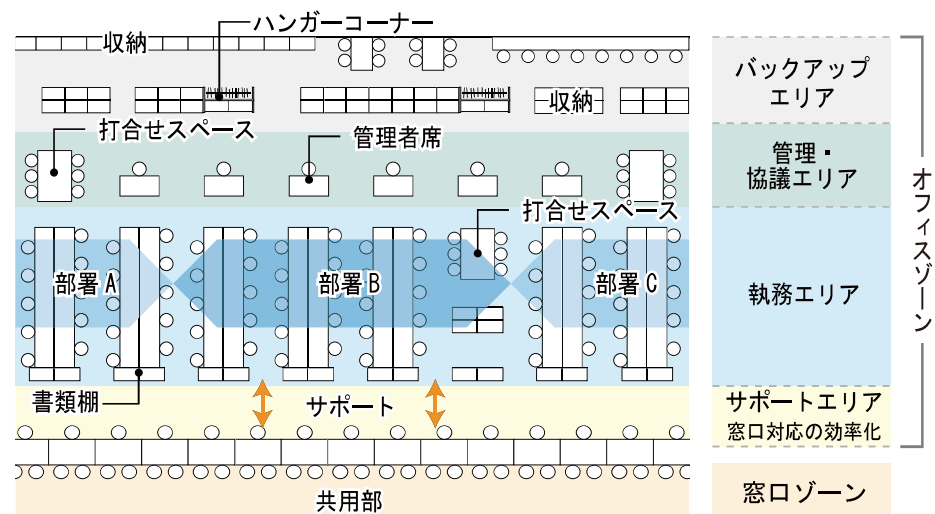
ハンガーコーナー
収納
収納
打合せスペース
管理者席
打合せスペース
部署 A
部署 B
部署 C
書類棚
サポート
共用部

バックアップエリア
管理・協議エリア
執務エリア
サポートエリア
窓口対応の効率化
窓口ゾーン
オフィスゾーン